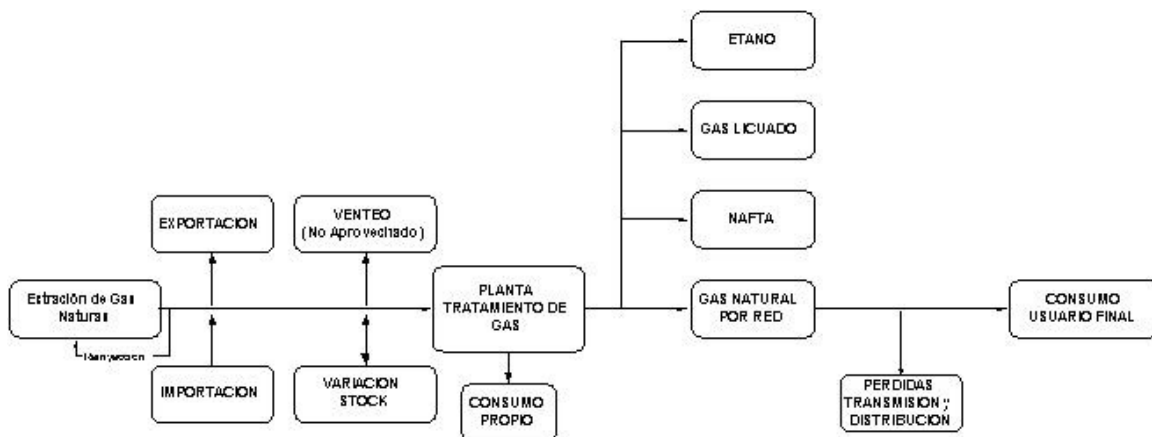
ETANO

GAS LICUADO

EXPORTACION

VENTEO
(No Aprovechado)

NAFTA

Extración de Gas Natural

PLANTA TRATAMIENTO DE GAS

GAS NATURAL POR RED

CONSUMO USUARIO FINAL

Reinyección

IMPORTACION

VARIACION STOCK

CONSUMO PROPIO

PERDIDAS TRANSMISION Y DISTRIBUCION